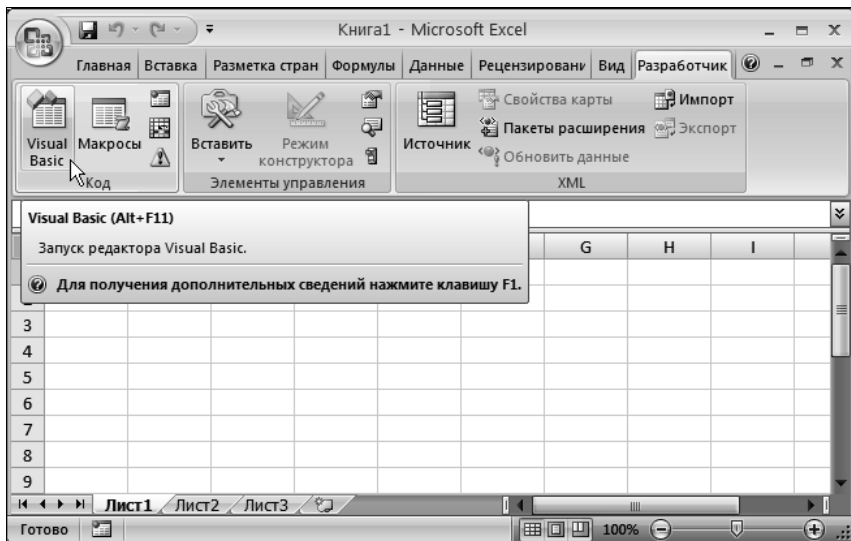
Книга1 - Microsoft Excel

Главная Вставка Разметка стран Формулы Данные Рецензировани Вид Разработчик

Visual Basic Макросы
Код

Вставить Режим конструктора
Элементы управления

Источник Свойства карты Пакеты расширения Обновить данные Импорт Экспорт
XML

Visual Basic (Alt+F11)

Запуск редактора Visual Basic.

Для получения дополнительных сведений нажмите клавишу F1.

G H I

3
4
5
6
7
8
9

Лист1 Лист2 Лист3

Готово 100%